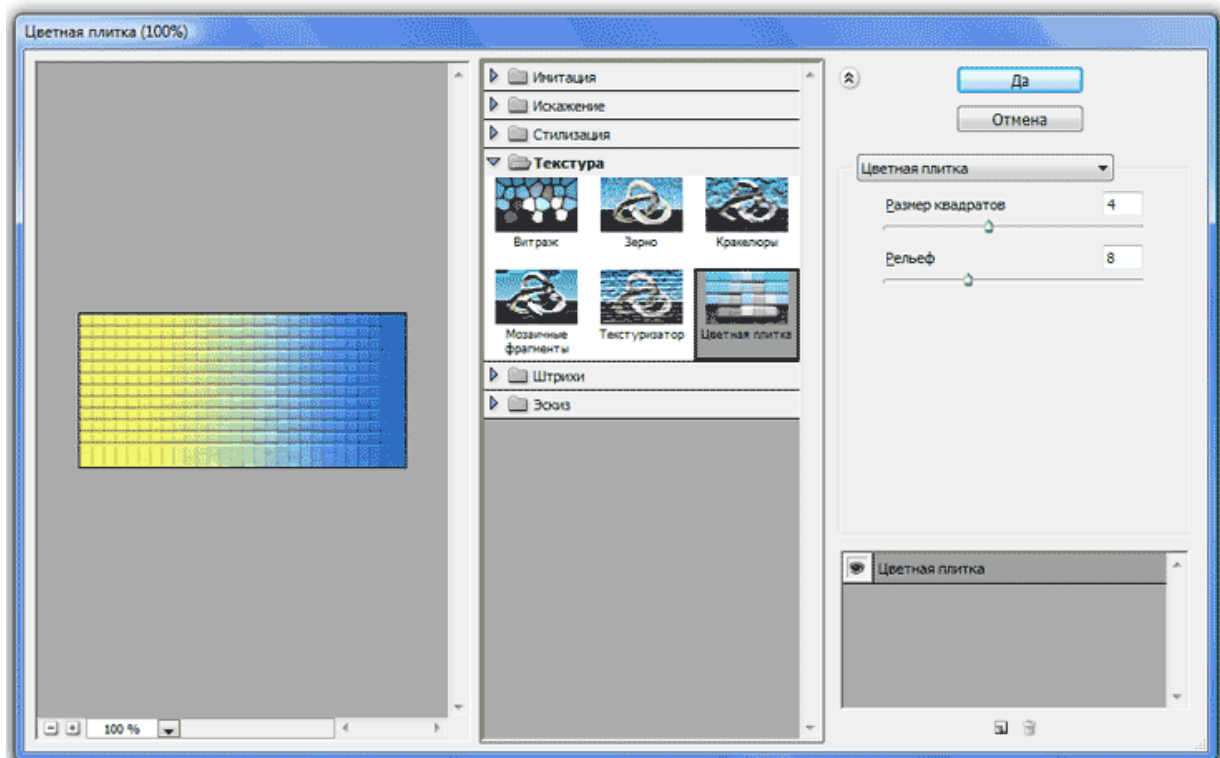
Цветная плитка (100%)

Имитация
Искажение
Стилизация
Текстура
Витраж
Зерно
Кракелюры
Мозаичные фрагменты
Текстуризатор
Цветная плитка
Штрихи
Эскиз

Да
Отмена

Цветная плитка
Размер квадратов 4
Рельеф 8

Цветная плитка

100 %